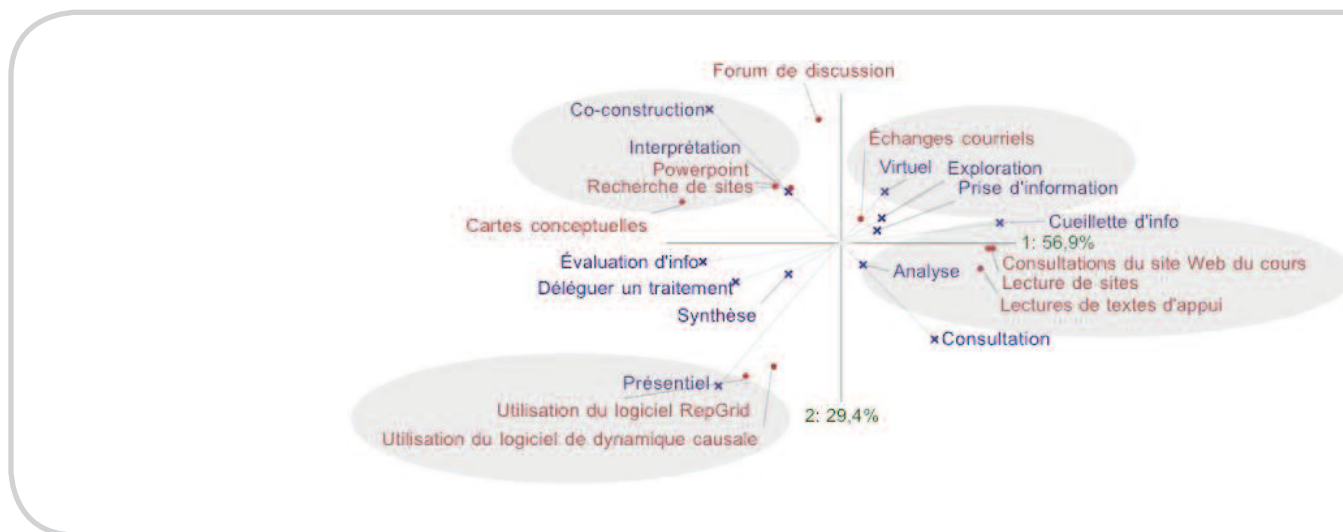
Forum de discussion

Co-construction

Interprétation

Powerpoint

Recherche de sites

Cartes conceptuelles

Échanges courriels

Virtuel

Exploration

Prise d'information

Cueillette d'info

1: 56,9%

Évaluation d'info

Déléguer un traitement

Synthèse

Analyse

Consultations du site Web du cours

Lecture de sites

Lectures de textes d'appui

Consultation

Présentiel

Utilisation du logiciel RepGrid

Utilisation du logiciel de dynamique causale

2: 29,4%